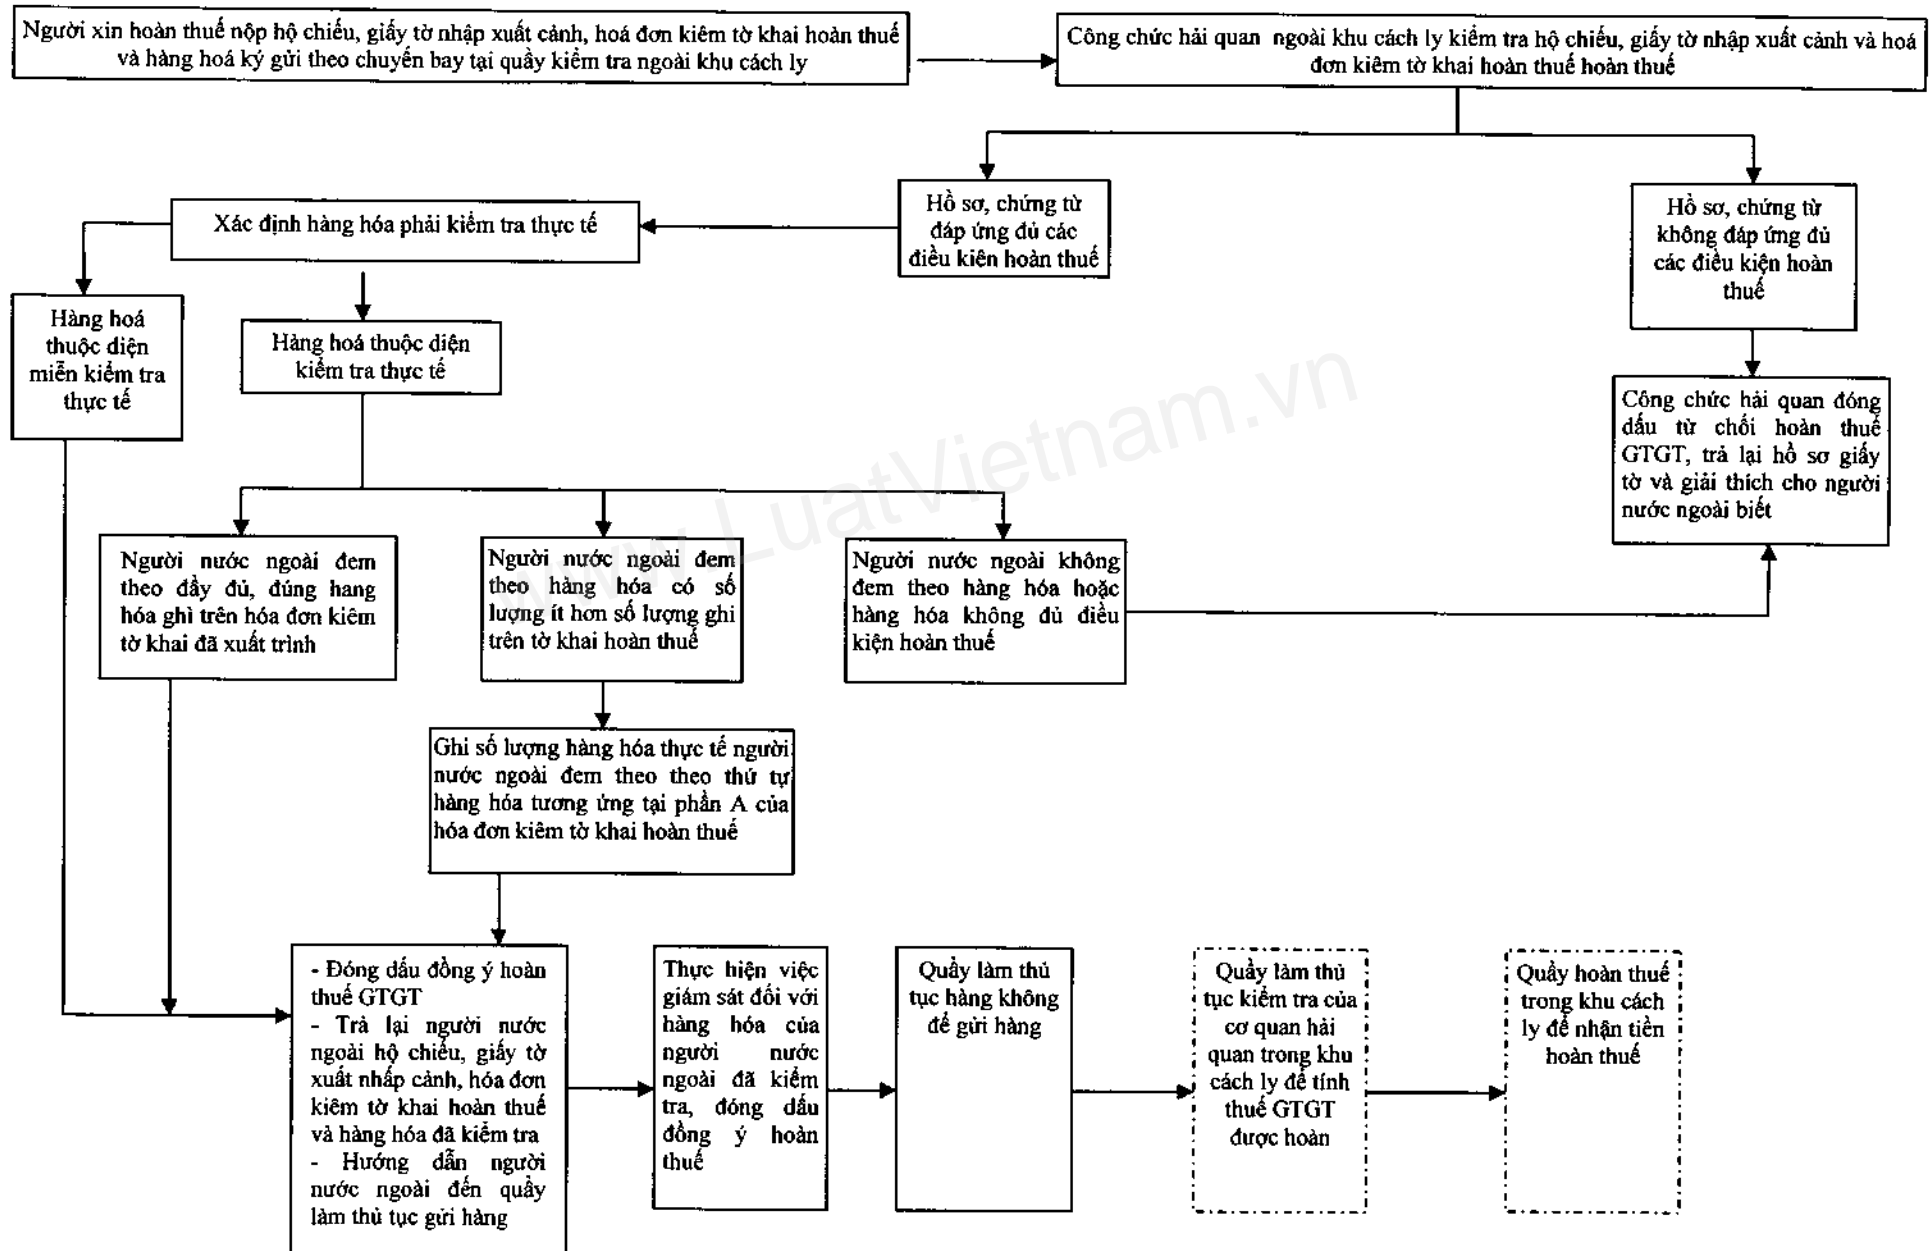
Người xin hoàn thuế nộp hộ chiếu, giấy tờ nhập xuất cảnh, hoá đơn kiêm tờ khai hoàn thuế và hàng hoá ký gửi theo chuyến bay tại quầy kiểm tra ngoài khu cách ly

Công chức hải quan ngoài khu cách ly kiểm tra hộ chiếu, giấy tờ nhập xuất cảnh và hoá đơn kiêm tờ khai hoàn thuế hoàn thuế

Hồ sơ, chứng từ đáp ứng đủ các điều kiện hoàn thuế

Hồ sơ, chứng từ không đáp ứng đủ các điều kiện hoàn thuế

Xác định hàng hóa phải kiểm tra thực tế

Hàng hoá thuộc diện miễn kiểm tra thực tế

Hàng hoá thuộc diện kiểm tra thực tế

Công chức hải quan đóng dấu từ chối hoàn thuế GTGT, trả lại hồ sơ giấy tờ và giải thích cho người nước ngoài biết

www.LuatVietnam.vn

Người nước ngoài đem theo đầy đủ, đúng hang hóa ghi trên hóa đơn kiêm tờ khai đã xuất trình

Người nước ngoài đem theo hàng hóa có số lượng ít hơn số lượng ghi trên tờ khai hoàn thuế

Người nước ngoài không đem theo hàng hóa hoặc hàng hóa không đủ điều kiện hoàn thuế

Ghi số lượng hàng hóa thực tế người nước ngoài đem theo theo thứ tự hàng hóa tương ứng tại phần A của hóa đơn kiêm tờ khai hoàn thuế

- Đóng dấu đồng ý hoàn thuế GTGT
- Trả lại người nước ngoài hộ chiếu, giấy tờ xuất nhập cảnh, hóa đơn kiêm tờ khai hoàn thuế và hàng hóa đã kiểm tra
- Hướng dẫn người nước ngoài đến quầy làm thủ tục gửi hàng

Thực hiện việc giám sát đối với hàng hóa của người nước ngoài đã kiểm tra, đóng dấu đồng ý hoàn thuế

Quầy làm thủ tục hàng không để gửi hàng

Quầy làm thủ tục kiểm tra của cơ quan hải quan trong khu cách ly để tính thuế GTGT được hoàn

Quầy hoàn thuế trong khu cách ly để nhận tiền hoàn thuế